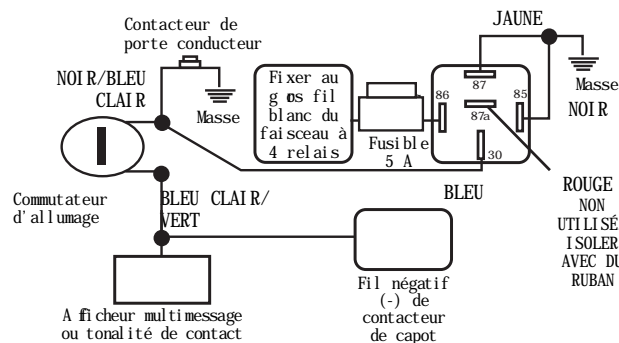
Contacteur de porte conducteur

JAUNE

NOIR/BLEU CLAIR

Masse

Fixer au gros fil blanc du faisceau à 4 relais

86

87

85

87a

30

Masse

NOIR

Fusible 5 A

Commutateur d'allumage

BLEU CLAIR/ VERT

BLEU

ROUGE
NON UTILISÉ
ISOLER AVEC DU RUBAN

Afficheur multimessage ou tonalité de contact

Fil négatif (-) de contacteur de capot